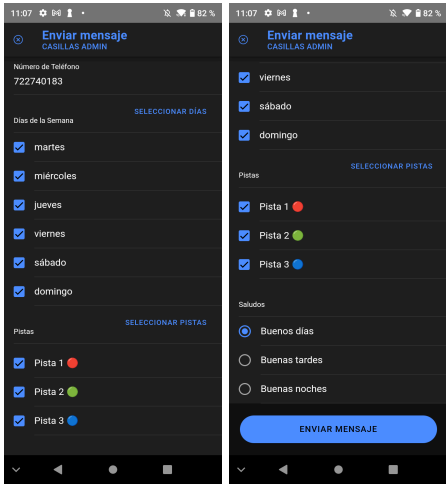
11:07 82 %

Enviar mensaje
CASILLAS ADMIN

Número de Teléfono
722740183

Días de la Semana
SELECCIONAR DÍAS

martes
miércoles
jueves
viernes
sábado
domingo

Pistas
SELECCIONAR PISTAS

Pista 1 🔴
Pista 2 🟢
Pista 3 🔵

11:07 82 %

Enviar mensaje
CASILLAS ADMIN

viernes
sábado
domingo

SELECCIONAR PISTAS
Pistas

Pista 1 🔴
Pista 2 🟢
Pista 3 🔵

Saludos
Buenos días
Buenas tardes
Buenas noches

ENVIAR MENSAJE